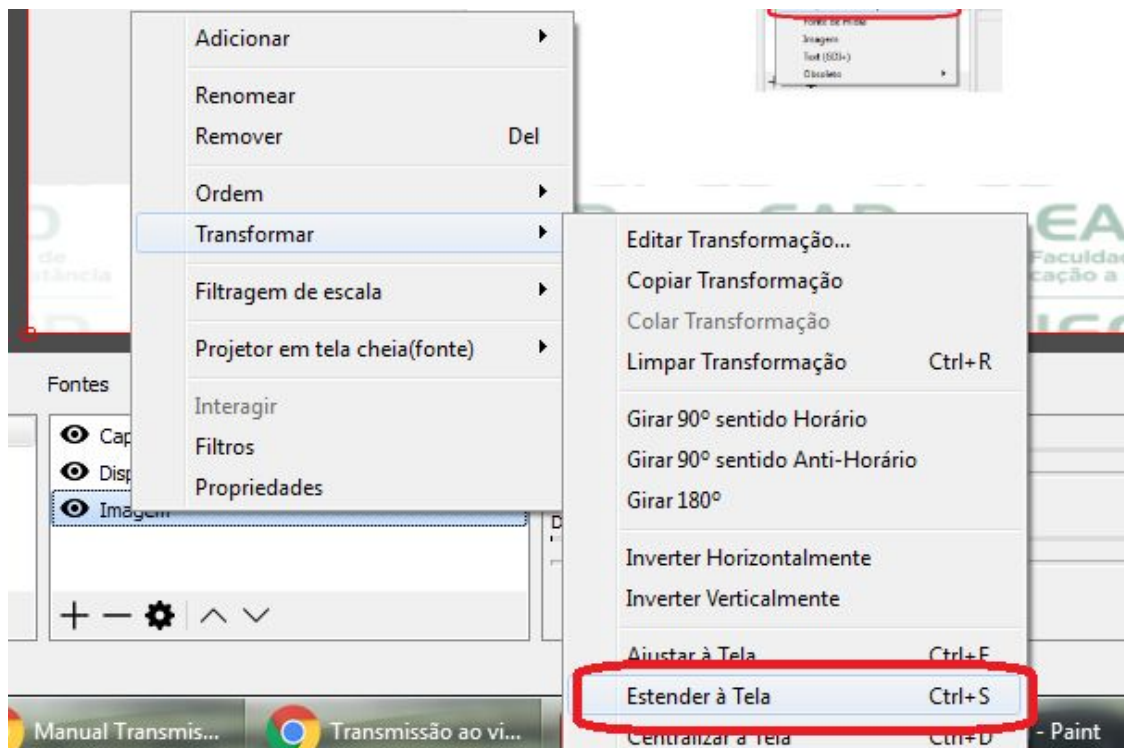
Fonte de Mídia
Imagem
Text (GDI+)
Obsoleto

Adicionar
Renomear
Remover Del
Ordem
Transformar
Filtragem de escala
Projetor em tela cheia(fonte)
Interagir
Filtros
Propriedades

Editar Transformação...
Copiar Transformação
Colar Transformação
Limpar Transformação Ctrl+R
Girar 90º sentido Horário
Girar 90º sentido Anti-Horário
Girar 180º
Inverter Horizontalmente
Inverter Verticalmente
Ajustar à Tela Ctrl+F
Estender à Tela Ctrl+S
Centralizar à Tela Ctrl+D

de
tância
Faculda
cação a

Fontes
Cap
Disp
Imagem
D

Manual Transmis...
Transmissão ao vi...
- Paint